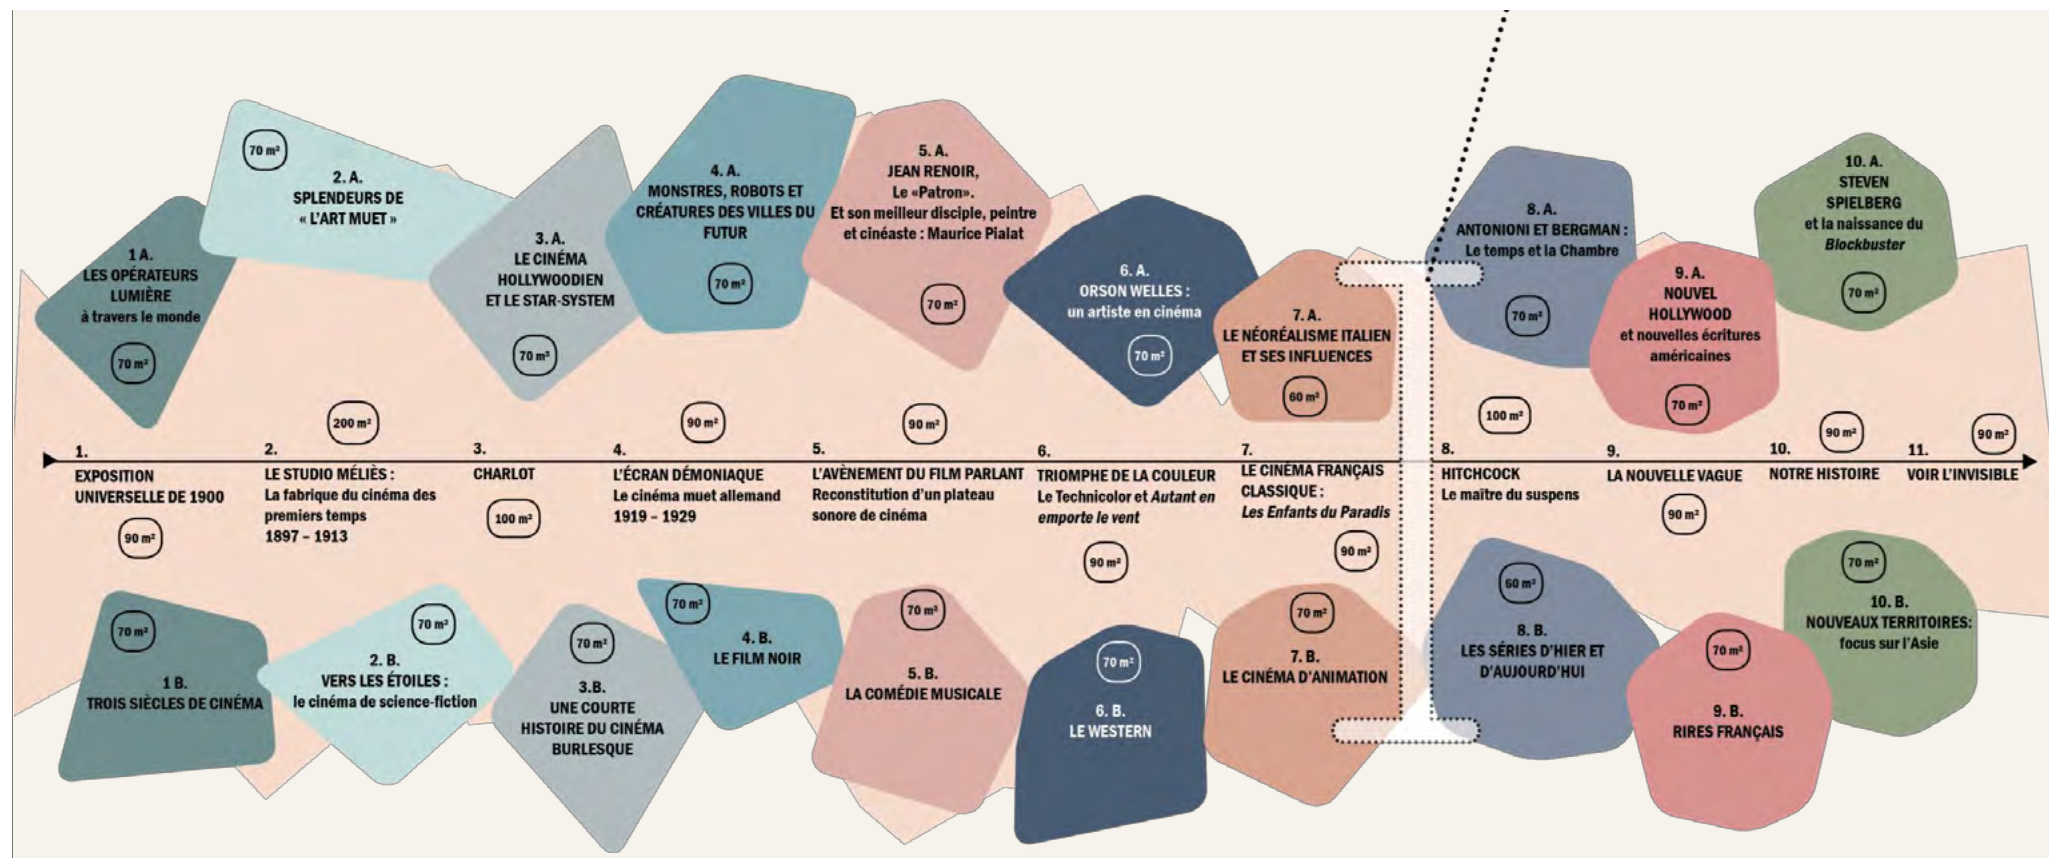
70 m²
2. A.
SPLENDEURS DE « L'ART MUET »

1 A.
LES OPÉRATEURS LUMIÈRE
à travers le monde
70 m²

3. A.
LE CINÉMA HOLLYWOODIEN ET LE STAR-SYSTEM
70 m²

4. A.
MONSTRES, ROBOTS ET CRÉATURES DES VILLES DU FUTUR
70 m²

5. A.
JEAN RENOIR,
Le «Patron».
Et son meilleur disciple, peintre et cinéaste : Maurice Pialat
70 m²

6. A.
ORSON WELLES :
un artiste en cinéma
70 m²

7. A.
LE NÉORÉALISME ITALIEN ET SES INFLUENCES
60 m²

8. A.
ANTONIONI ET BERGMAN :
Le temps et la Chambre
70 m²

9. A.
NOUVEL HOLLYWOOD
et nouvelles écritures américaines
70 m²

10. A.
STEVEN SPIELBERG
et la naissance du *Blockbuster*
70 m²

200 m²
90 m²
90 m²
100 m²
90 m²
90 m²

1.
EXPOSITION UNIVERSELLE DE 1900
90 m²

2.
LE STUDIO MÉLIÈS :
La fabrique du cinéma des premiers temps
1897 – 1913

3.
CHARLOT
100 m²

4.
L'ÉCRAN DÉMONIAQUE
Le cinéma muet allemand
1919 – 1929

5.
L'AVÈNEMENT DU FILM PARLANT
Reconstitution d'un plateau sonore de cinéma

6.
TRIOMPHE DE LA COULEUR
Le Technicolor et *Autant en emporte le vent*
90 m²

7.
LE CINÉMA FRANÇAIS CLASSIQUE :
*Les Enfants du Paradis*
90 m²

8.
HITCHCOCK
Le maître du suspens

9.
LA NOUVELLE VAGUE
90 m²

10.
NOTRE HISTOIRE

11.
VOIR L'INVISIBLE

70 m²
1 B.
TROIS SIÈCLES DE CINÉMA

70 m²
2. B.
VERS LES ÉTOILES :
le cinéma de science-fiction

70 m²
3.B.
UNE COURTE HISTOIRE DU CINÉMA BURLESQUE

70 m²
4. B.
LE FILM NOIR

70 m²
5. B.
LA COMÉDIE MUSICALE

70 m²
6. B.
LE WESTERN

70 m²
7. B.
LE CINÉMA D'ANIMATION

60 m²
8. B.
LES SÉRIES D'HIER ET D'AUJOURD'HUI

70 m²
9. B.
RIRES FRANÇAIS

70 m²
10. B.
NOUVEAUX TERRITOIRES:
focus sur l'Asie